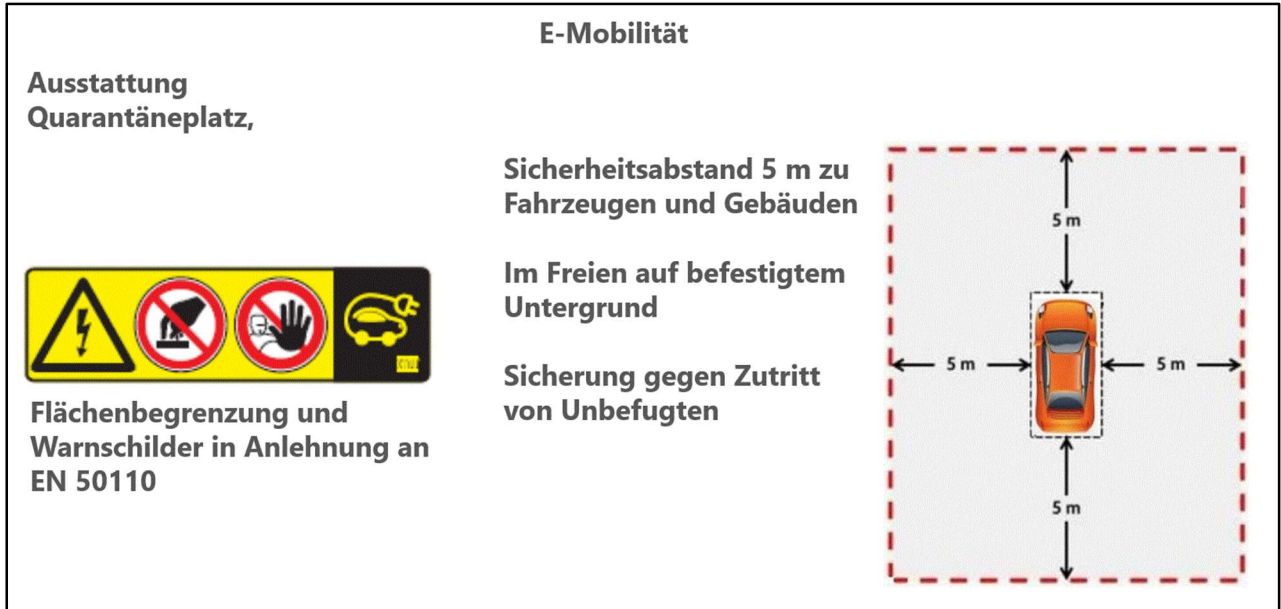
E-Mobilität

Ausstattung Quarantäneplatz,

Sicherheitsabstand 5 m zu Fahrzeugen und Gebäuden

Im Freien auf befestigtem Untergrund

Sicherung gegen Zutritt von Unbefugten

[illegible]

Flächenbegrenzung und Warnschilder in Anlehnung an EN 50110

5 m

5 m

5 m

5 m